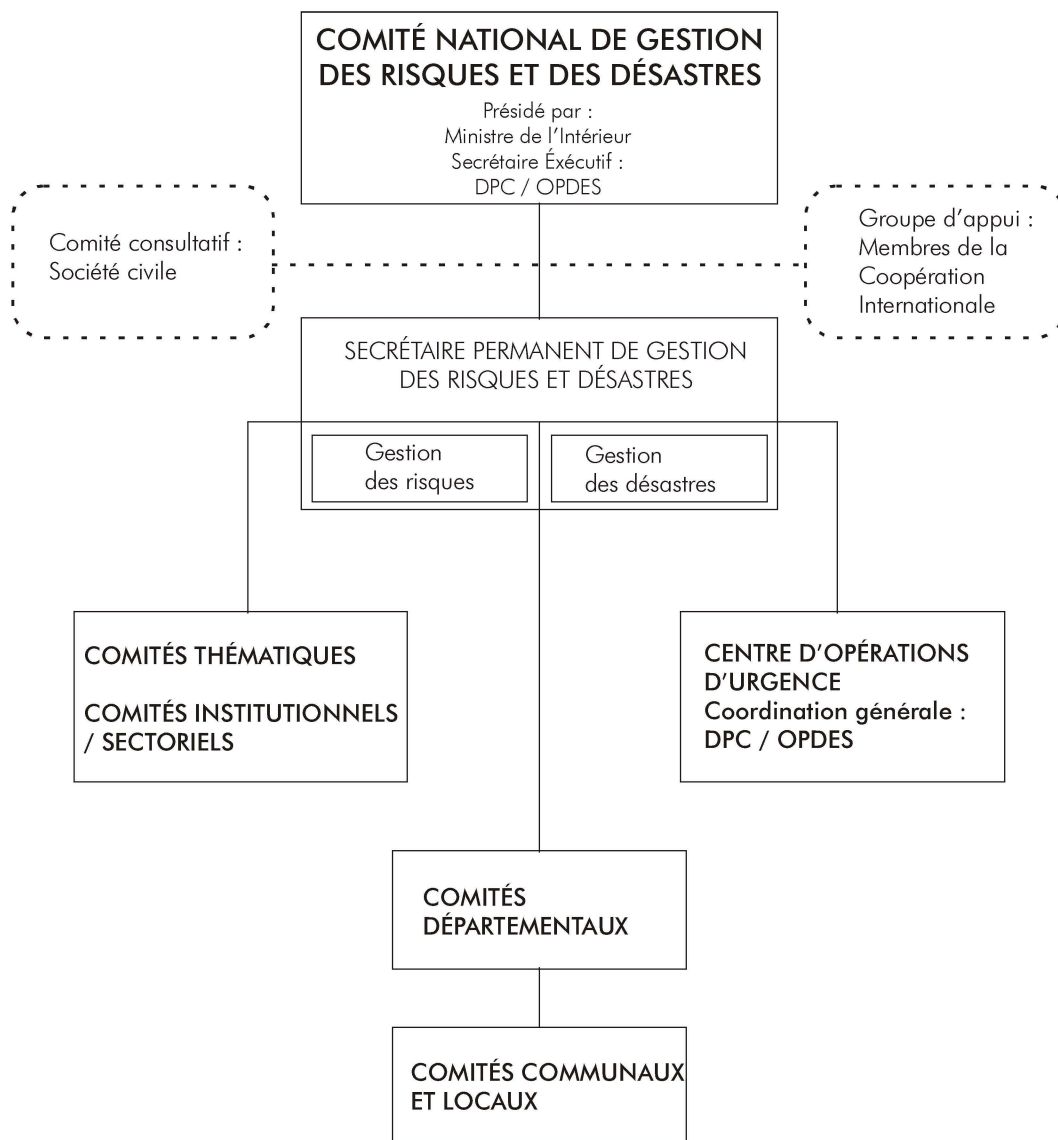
COMITÉ NATIONAL DE GESTION DES RISQUES ET DES DÉSASTRES

Présidé par :
Ministre de l'Intérieur
Secrétaire Éxécutif :
DPC / OPDES

Comité consultatif :
Société civile

Groupe d'appui :
Membres de la Coopération Internationale

SECRÉTAIRE PERMANENT DE GESTION DES RISQUES ET DÉSASTRES

Gestion des risques

Gestion des désastres

COMITÉS THÉMATIQUES

COMITÉS INSTITUTIONNELS / SECTORIELS

CENTRE D'OPÉRATIONS D'URGENCE
Coordination générale :
DPC / OPDES

COMITÉS DÉPARTEMENTAUX

COMITÉS COMMUNAUX ET LOCAUX